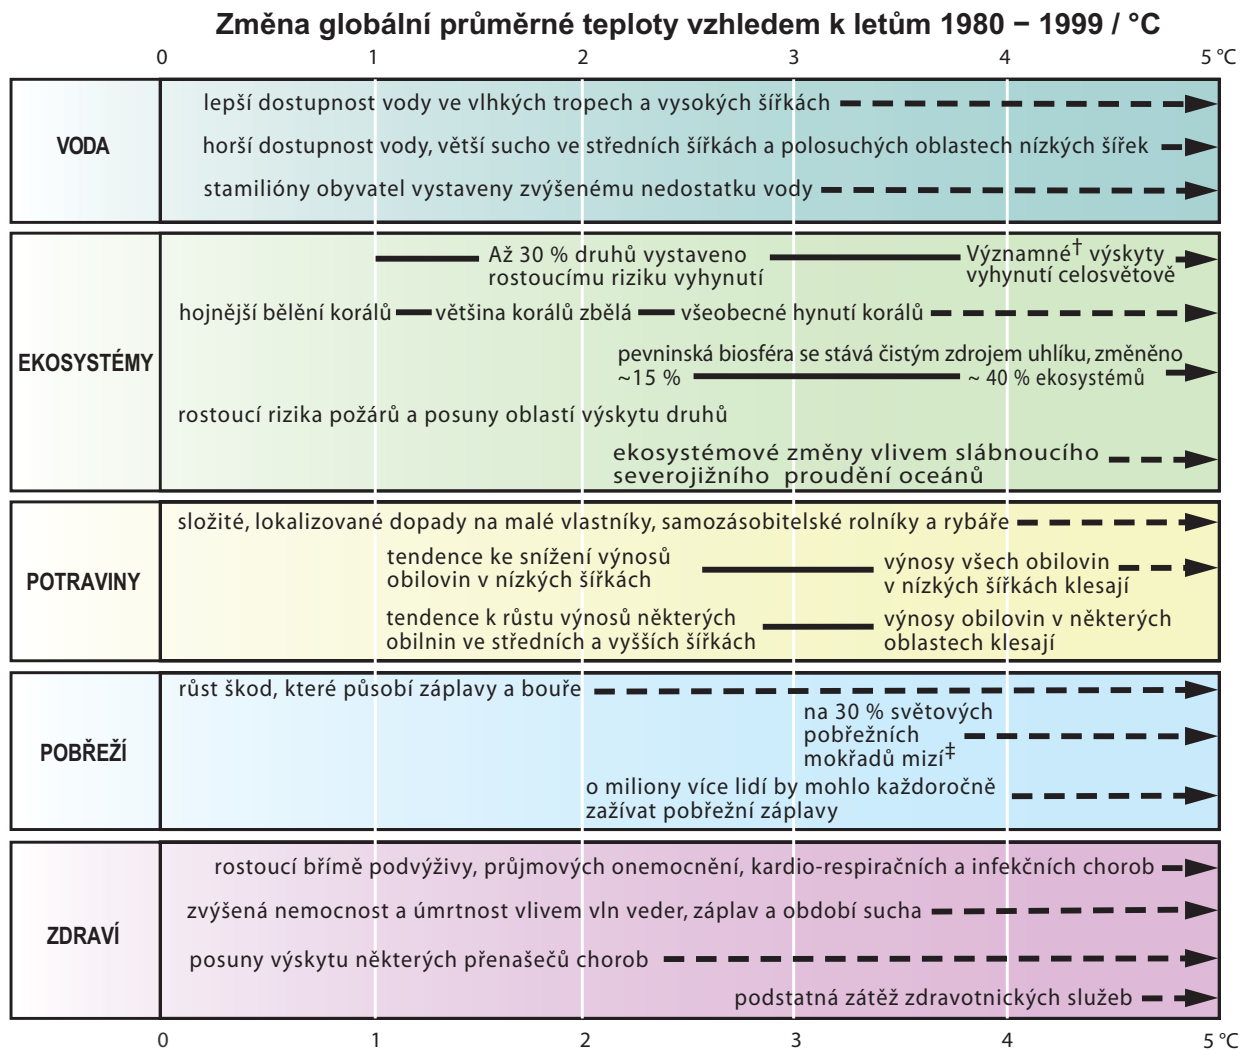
**Změna globální průměrné teploty vzhledem k letům 1980 − 1999 / °C**

0 1 2 3 4 5 °C

VODA

lepší dostupnost vody ve vlhkých tropech a vysokých šířkách

horší dostupnost vody, větší sucho ve středních šířkách a polosuchých oblastech nízkých šířek

stamilióny obyvatel vystaveny zvýšenému nedostatku vody

EKOSYSTÉMY

Až 30 % druhů vystaveno rostoucímu riziku vyhynutí

Významné† výskyty vyhynutí celosvětově

hojnější bělění korálů — většina korálů zbělá — všeobecné hynutí korálů

pevninská biosféra se stává čistým zdrojem uhlíku, změněno ~15 % — ~ 40 % ekosystémů

rostoucí rizika požárů a posuny oblastí výskytu druhů

ekosystémové změny vlivem slábnoucího severojižního proudění oceánů

POTRAVINY

složité, lokalizované dopady na malé vlastníky, samozásobitelské rolníky a rybáře

tendence ke snížení výnosů obilovin v nízkých šířkách

výnosy všech obilovin v nízkých šířkách klesají

tendence k růstu výnosů některých obilnin ve středních a vyšších šířkách

výnosy obilovin v některých oblastech klesají

POBŘEŽÍ

růst škod, které působí záplavy a bouře

na 30 % světových pobřežních mokřadů mizí‡

o miliony více lidí by mohlo každoročně zažívat pobřežní záplavy

ZDRAVÍ

rostoucí břímě podvýživy, průjmových onemocnění, kardio-respiračních a infekčních chorob

zvýšená nemocnost a úmrtnost vlivem vln veder, záplav a období sucha

posuny výskytu některých přenašečů chorob

podstatná zátěž zdravotnických služeb

0 1 2 3 4 5 °C